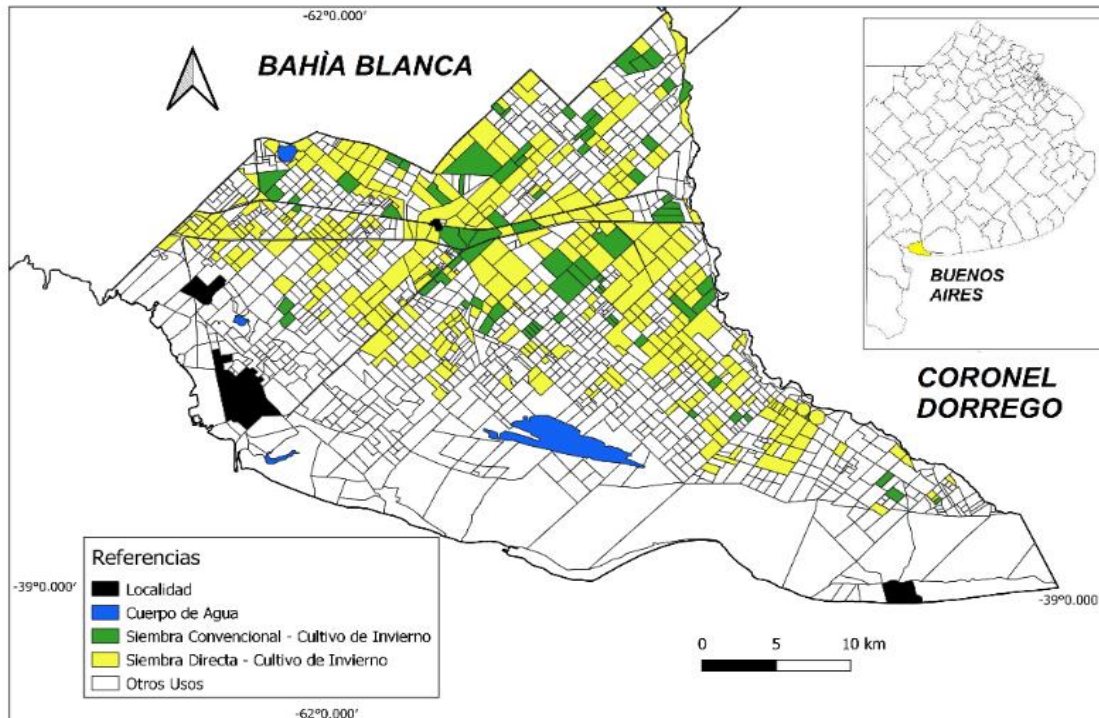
-62°0.000′

BAHÌA BLANCA

BUENOS AIRES

CORONEL DORREGO

Referencias
Localidad
Cuerpo de Agua
Siembra Convencional - Cultivo de Invierno
Siembra Directa - Cultivo de Invierno
Otros Usos

-39°0.000′

-39°0.000′

0 5 10 km

-62°0.000′